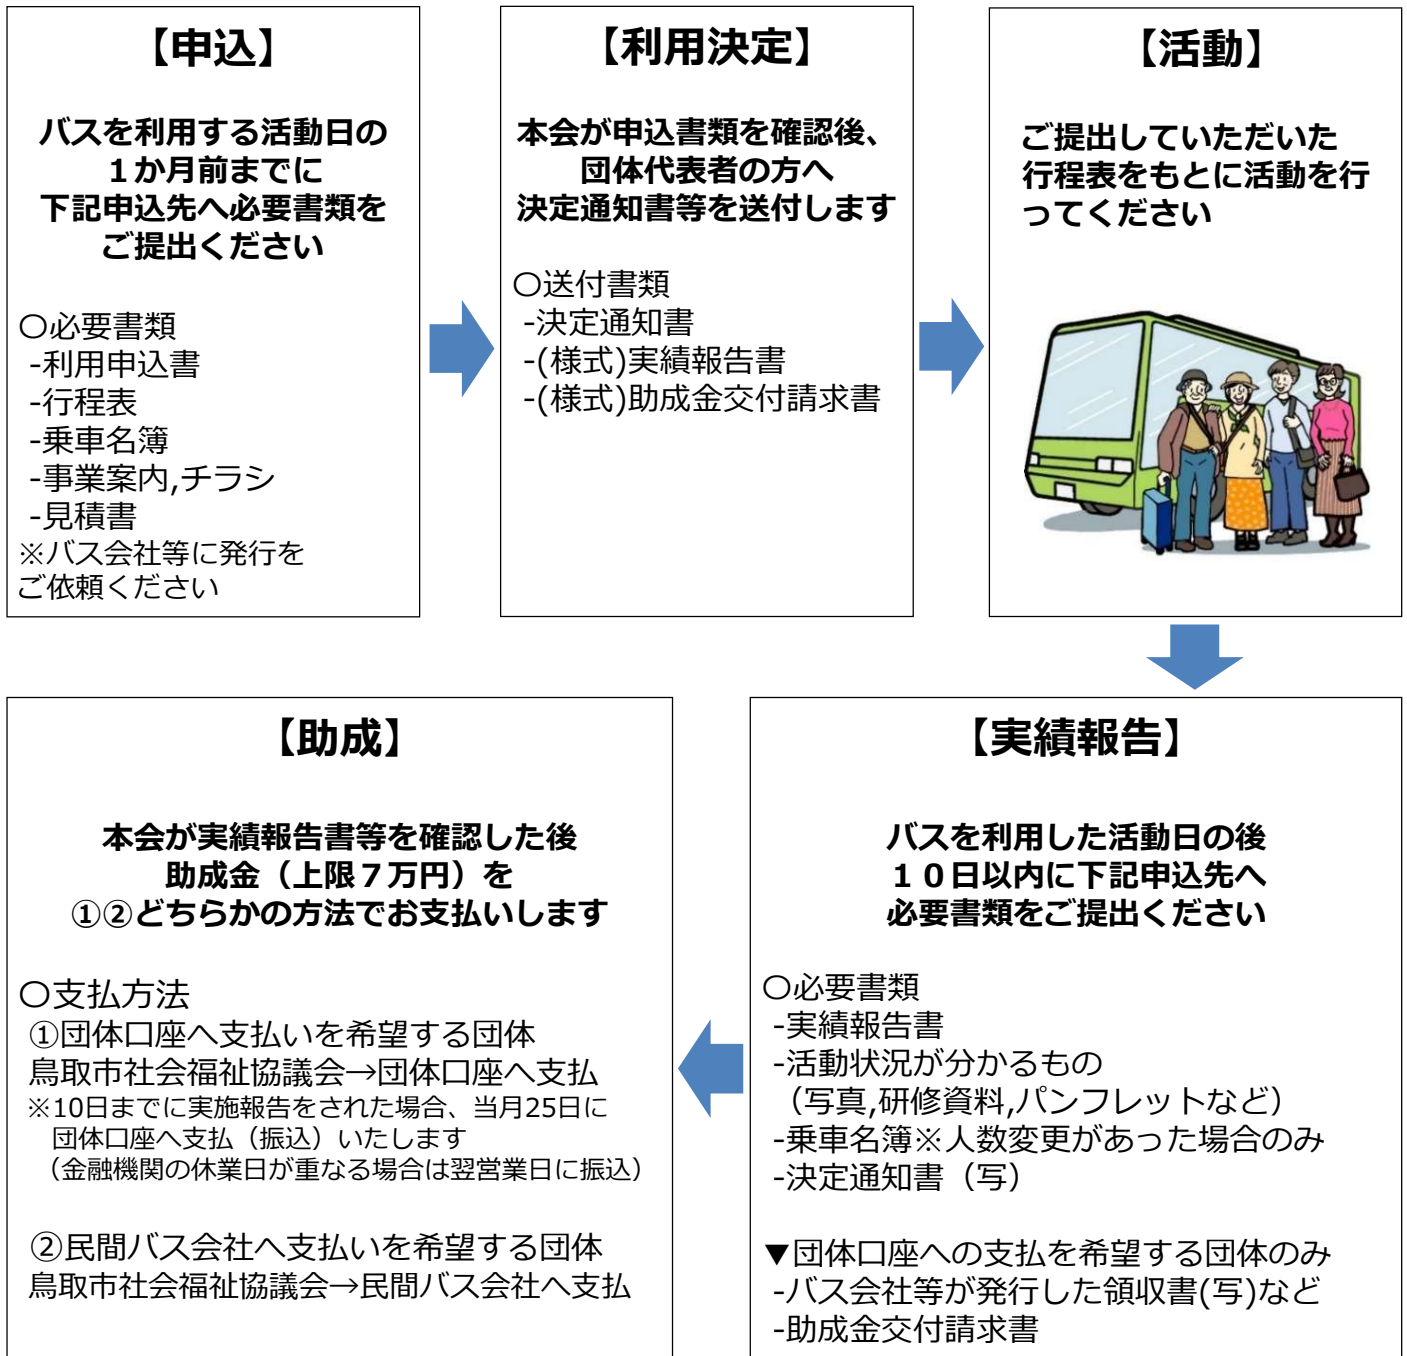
【申込】

バスを利用する活動日の１か月前までに下記申込先へ必要書類をご提出ください

〇必要書類
-利用申込書
-行程表
-乗車名簿
-事業案内,チラシ
-見積書
※バス会社等に発行をご依頼ください

【利用決定】

本会が申込書類を確認後、団体代表者の方へ決定通知書等を送付します

〇送付書類
-決定通知書
-(様式)実績報告書
-(様式)助成金交付請求書

【活動】

ご提出していただいた行程表をもとに活動を行ってください

【実績報告】

バスを利用した活動日の後１０日以内に下記申込先へ必要書類をご提出ください

〇必要書類
-実績報告書
-活動状況が分かるもの（写真,研修資料,パンフレットなど）
-乗車名簿※人数変更があった場合のみ
-決定通知書（写）

▼団体口座への支払を希望する団体のみ
-バス会社等が発行した領収書(写)など
-助成金交付請求書

【助成】

本会が実績報告書等を確認した後助成金（上限７万円）を①②どちらかの方法でお支払いします

〇支払方法
①団体口座へ支払いを希望する団体
鳥取市社会福祉協議会→団体口座へ支払
※10日までに実施報告をされた場合、当月25日に団体口座へ支払（振込）いたします
（金融機関の休業日が重なる場合は翌営業日に振込）

②民間バス会社へ支払いを希望する団体
鳥取市社会福祉協議会→民間バス会社へ支払